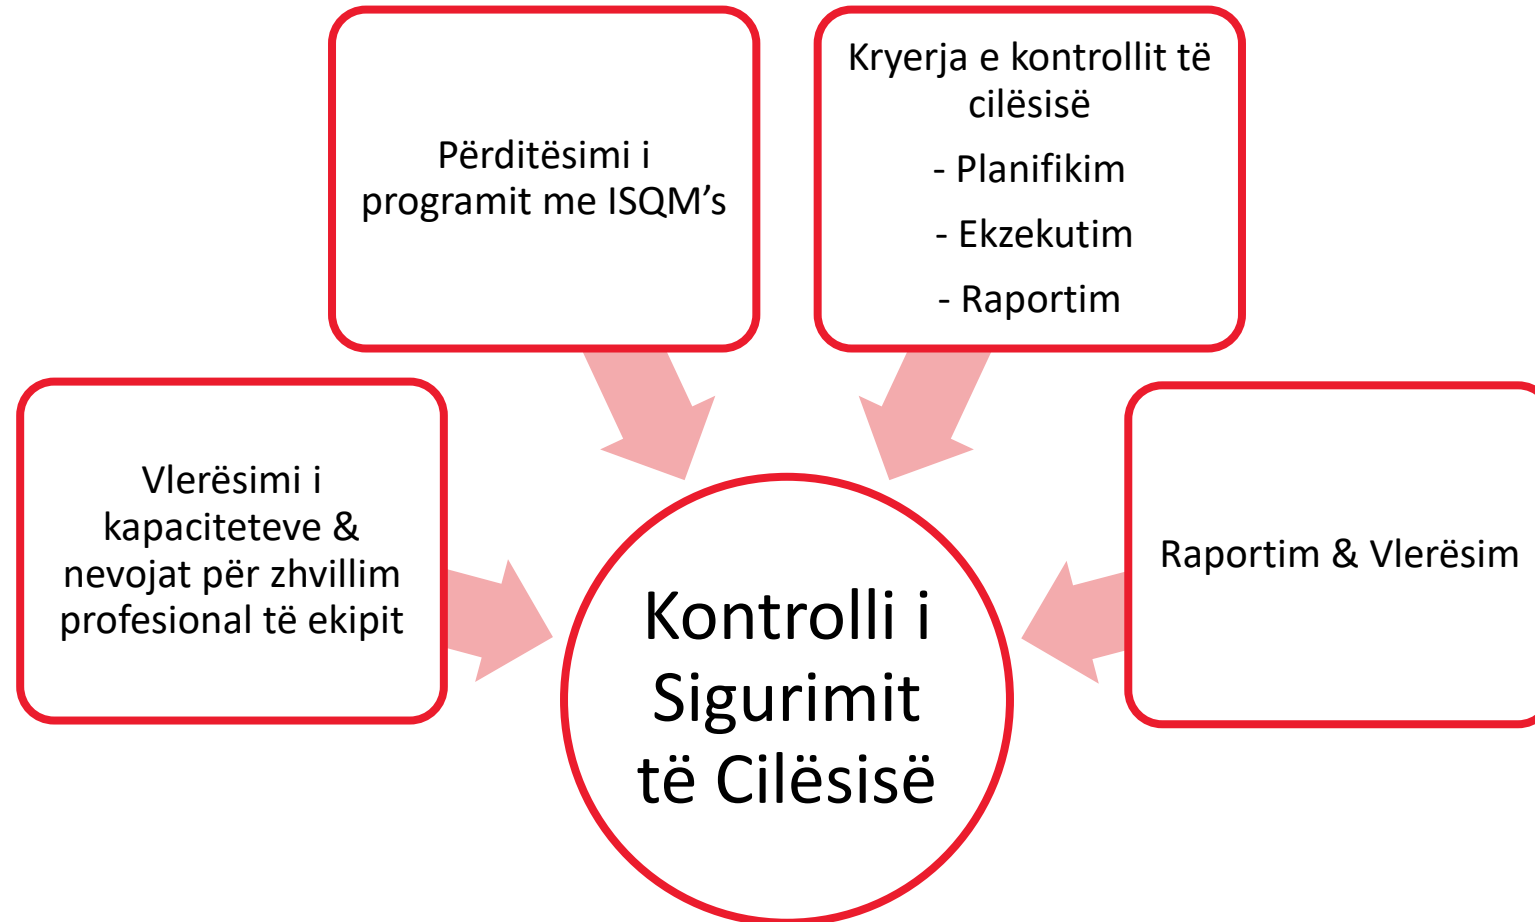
Përditësimi i programit me ISQM's

Kryerja e kontrollit të cilësisë

- Planifikim

- Ekzekutim

- Raportim

Vlerësimi i kapaciteteve & nevojat për zhvillim profesional të ekipit

Kontrolli i Sigurimit të Cilësisë

Raportim & Vlerësim